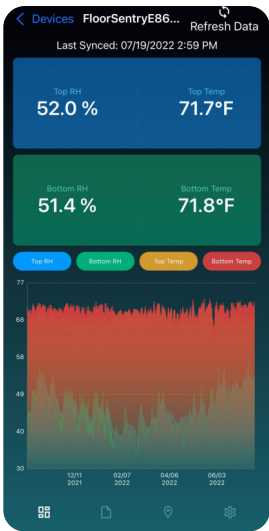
Devices FloorSentryE86... Refresh Data

Last Synced: 07/19/2022 2:59 PM

Top RH
52.0 %

Top Temp
71.7°F

Bottom RH
51.4 %

Bottom Temp
71.8°F

Top RH
Bottom RH
Top Temp
Bottom Temp

77
68
58
49
40
30

12/11 2021
02/07 2022
04/06 2022
06/03 2022